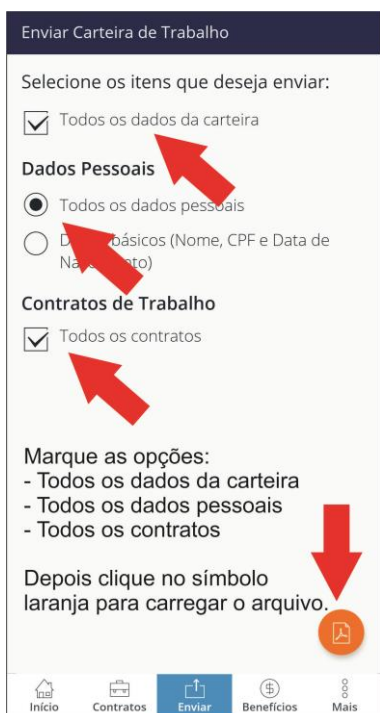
Enviar Carteira de Trabalho

Selecione os itens que deseja enviar:

Todos os dados da carteira

Dados Pessoais

Todos os dados pessoais

D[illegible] básicos (Nome, CPF e Data de Na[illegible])

Contratos de Trabalho

Todos os contratos

Marque as opções:
- Todos os dados da carteira
- Todos os dados pessoais
- Todos os contratos

Depois clique no símbolo laranja para carregar o arquivo.

Início Contratos Enviar Benefícios Mais